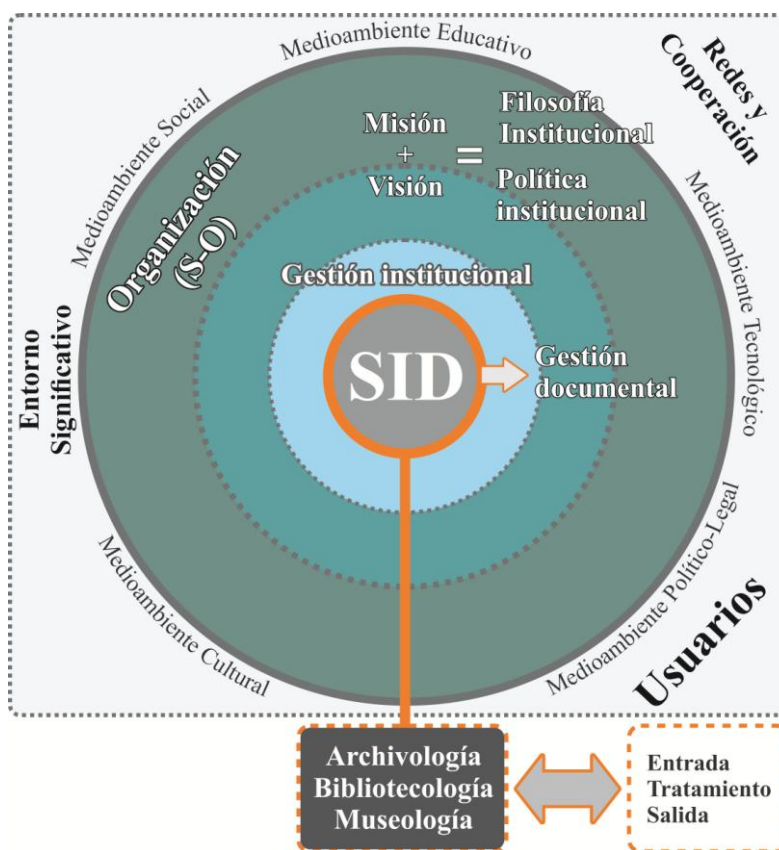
Medioambiente Educativo

Redes y Cooperación

Medioambiente Social

Organización (S-O)

Misión + Visión = Filosofía Institucional

Política institucional

Medioambiente Tecnológico

Gestión institucional

Entorno Significativo

SID

Gestión documental

Medioambiente Cultural

Medioambiente Político-Legal

Usuarios

Archivología
Bibliotecología
Museología

Entrada
Tratamiento
Salida